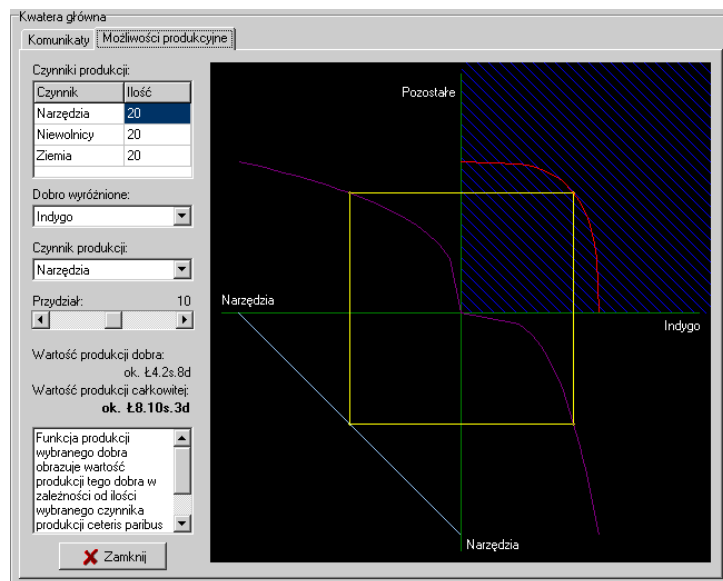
Kwatera główna

Komunikaty | Możliwości produkcyjne

Czynniki produkcji:

| Czynnik | Ilość |
|---|---|
| Narzędzia | 20 |
| Niewolnicy | 20 |
| Ziemia | 20 |

Dobro wyróżnione:
Indygo

Czynnik produkcji:
Narzędzia

Przydział: 10

Wartość produkcji dobra:
ok. Ł4.2s.8d

Wartość produkcji całkowitej:
ok. Ł8.10s.3d

Funkcja produkcji wybranego dobra obrazuje wartość produkcji tego dobra w zależności od ilości wybranego czynnika produkcji ceteris paribus

Zamknij

Pozostałe

Narzędzia

Indygo

Narzędzia